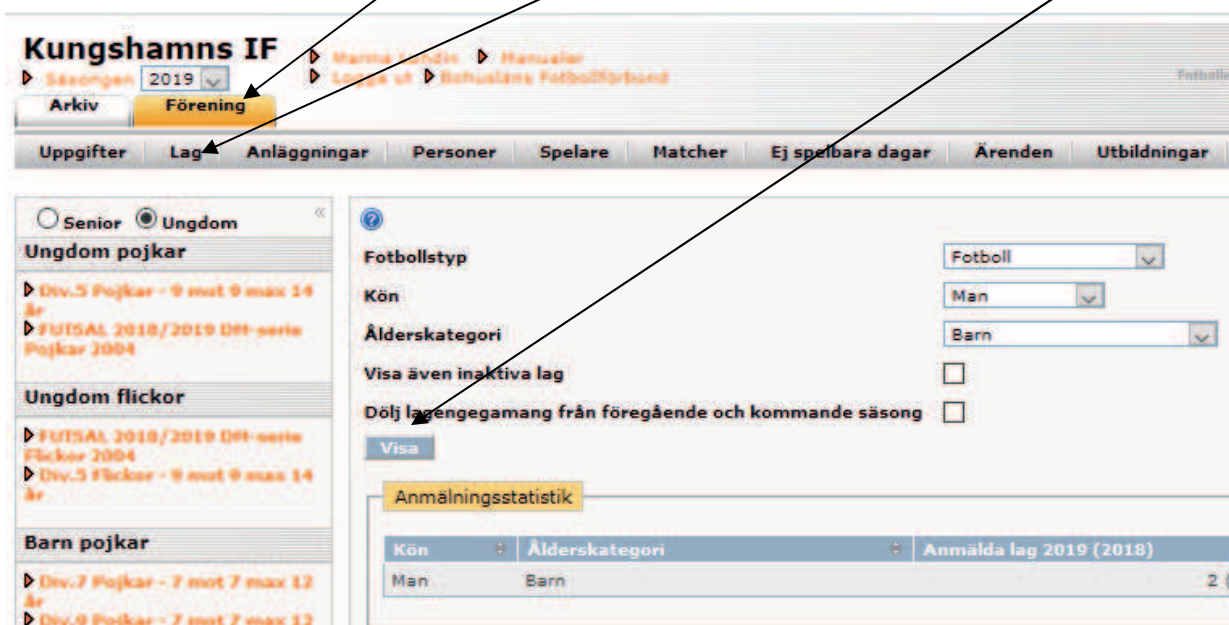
Kungshamns IF
Säsongen 2019
Marina Lundin Manualer
Logga ut Bohusläns Fotbollförbund
Fotbolle
Arkiv Förening

Uppgifter Lag Anläggningar Personer Spelare Matcher Ej spelbara dagar Ärenden Utbildningar

Senior Ungdom
«
Ungdom pojkar
Div.5 Pojkar - 9 mot 9 max 14 år
FUTSAL 2018/2019 DM-serie Pojkar 2004

Ungdom flickor
FUTSAL 2018/2019 DM-serie Flickor 2004
Div.5 Flickor - 9 mot 9 max 14 år

Barn pojkar
Div.7 Pojkar - 7 mot 7 max 12 år
Div.9 Pojkar - 7 mot 7 max 12

Fotbollstyp Fotboll
Kön Man
Ålderskategori Barn
Visa även inaktiva lag
Dölj lagengegamang från föregående och kommande säsong
Visa

Anmälningsstatistik

| Kön | Ålderskategori | Anmälda lag 2019 (2018) |
|---|---|---|
| Man | Barn | 2 ( |